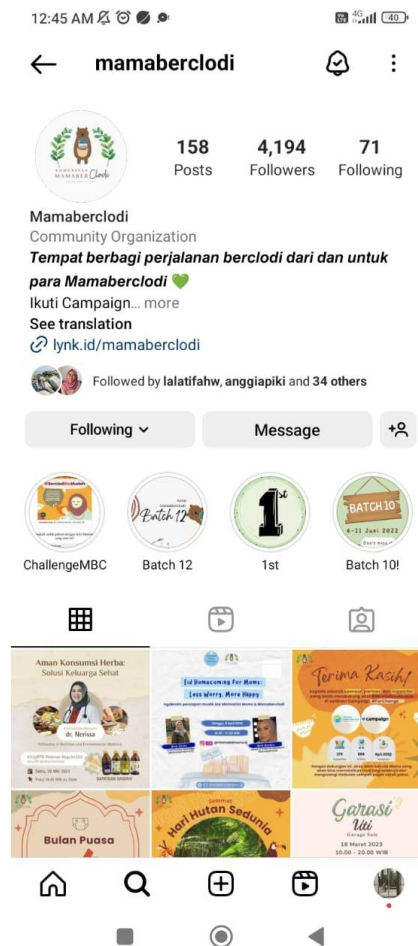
12:45 AM

4G 40

mamaberclodi

KOMUNITAS MAMABER Clodi

158
Posts

4,194
Followers

71
Following

Mamaberclodi
Community Organization
*Tempat berbagi perjalanan berclodi dari dan untuk para Mamaberclodi* 💚
Ikuti Campaign... more
See translation
lynk.id/mamaberclodi

Followed by lalatifahw, anggiapiki and 34 others

Following

Message

ChallengeMBC

Batch 12

1st

BATCH 10
4-11 Juni 2022

Batch 10!

Aman Konsumsi Herba: Solusi Keluarga Sehat

dr. Nerissa

Eid Homecoming for Moms: Less Worry, More Happy

Terima Kasih!

Bulan Puasa

Hari Hutan Sedunia

Garasi Uti
Garage Sale
18 Maret 2023
10.00 - 20.00 WIB